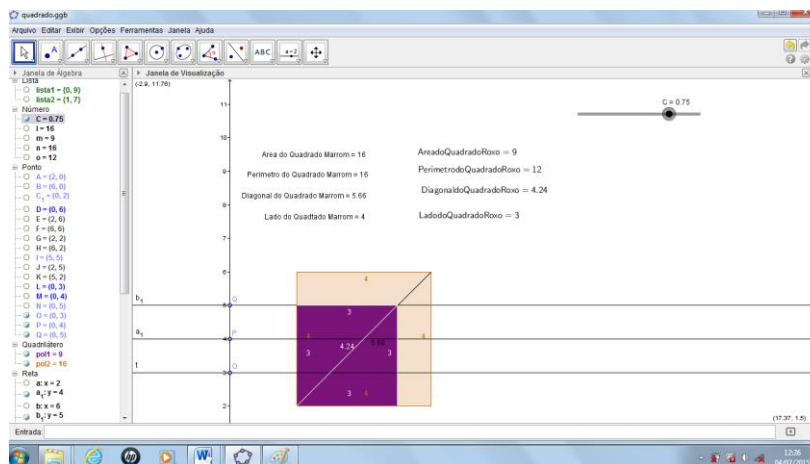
quadrado.ggb

Arquivo Editar Exibir Opções Ferramentas Janela Ajuda

ABC $a=2$

Janela de Álgebra

Lista
lista1 = {0, 9}
lista2 = {1, 7}
Número
C = 0.75
l = 16
m = 9
n = 16
o = 12
Ponto
A = (2, 0)
B = (6, 0)
$C_1$ = (0, 2)
D = (0, 6)
E = (2, 6)
F = (6, 6)
G = (2, 2)
H = (6, 2)
I = (5, 5)
J = (2, 5)
K = (5, 2)
L = (0, 3)
M = (0, 4)
N = (0, 5)
O = (0, 3)
P = (0, 4)
Q = (0, 5)
Quadrilátero
pol1 = 9
pol2 = 16
Reta
a: x = 2
$a_1$: y = 4
b: x = 6
$b_1$: y = 5

Janela de Visualização
(-2.9, 11.76)

C = 0.75

Area do Quadrado Marrom = 16
Perimetro do Quadrado Marrom = 16
Diagonal do Quadrado Marrom = 5.66
Lado do Quadtado Marrom = 4

AreadoQuadradoRoxo = 9
PerimetrodoQuadradoRoxo = 12
DiagonaldoQuadradoRoxo = 4.24
LadodoQuadradoRoxo = 3

11
10
9
8
7
6
5
4
3
2

$b_1$
$a_1$
1
Q
P
O

4
3
4
3
4.24
5.66
3
4
3
4

(17.37, 1.5)

Entrada:

12:26
04/07/2013